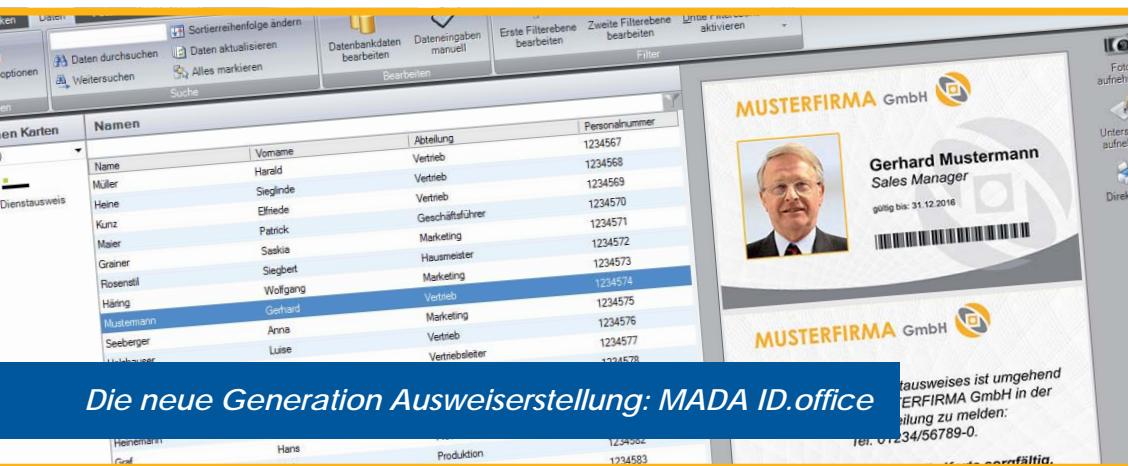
Daten

Sortierreihenfolge ändern

Daten durchsuchen

Daten aktualisieren

optionen

Weitersuchen

Alles markieren

Suche

Datenbankdaten bearbeiten

Dateneingaben manuell

Bearbeiten

Erste Filterebene bearbeiten

Zweite Filterebene bearbeiten

Dritte Filterebene aktivieren

Filter

Karten

Dienstausweis

Namen

| Name | Vorname | Abteilung | Personalnummer |
|---|---|---|---|
| | Harald | Vertrieb | 1234567 |
| Müller | Sieglinde | Vertrieb | 1234568 |
| Heine | Elfriede | Vertrieb | 1234569 |
| Kunz | Patrick | Geschäftsführer | 1234570 |
| Maier | Saskia | Marketing | 1234571 |
| Grainer | Siegbert | Hausmeister | 1234572 |
| Rosenstil | Wolfgang | Marketing | 1234573 |
| Häring | Gerhard | Vertrieb | 1234574 |
| Mustermann | Anna | Marketing | 1234575 |
| Seeberger | Luise | Vertrieb | 1234576 |
| | | Vertriebsleiter | 1234577 |
| | | | 1234578 |
| Heinemann | Hans | | 1234582 |
| Graf | | Produktion | 1234583 |

MUSTERFIRMA GmbH

Gerhard Mustermann

Sales Manager

gültig bis: 31.12.2016

MUSTERFIRMA GmbH

tausweises ist umgehend

TERFIRMA GmbH in der

eilung zu melden:

Tel. 01234/56789-0.

sorgfältig.

Foto aufneh

Unters aufneh

Direk

Die neue Generation Ausweiserstellung: MADA ID.office